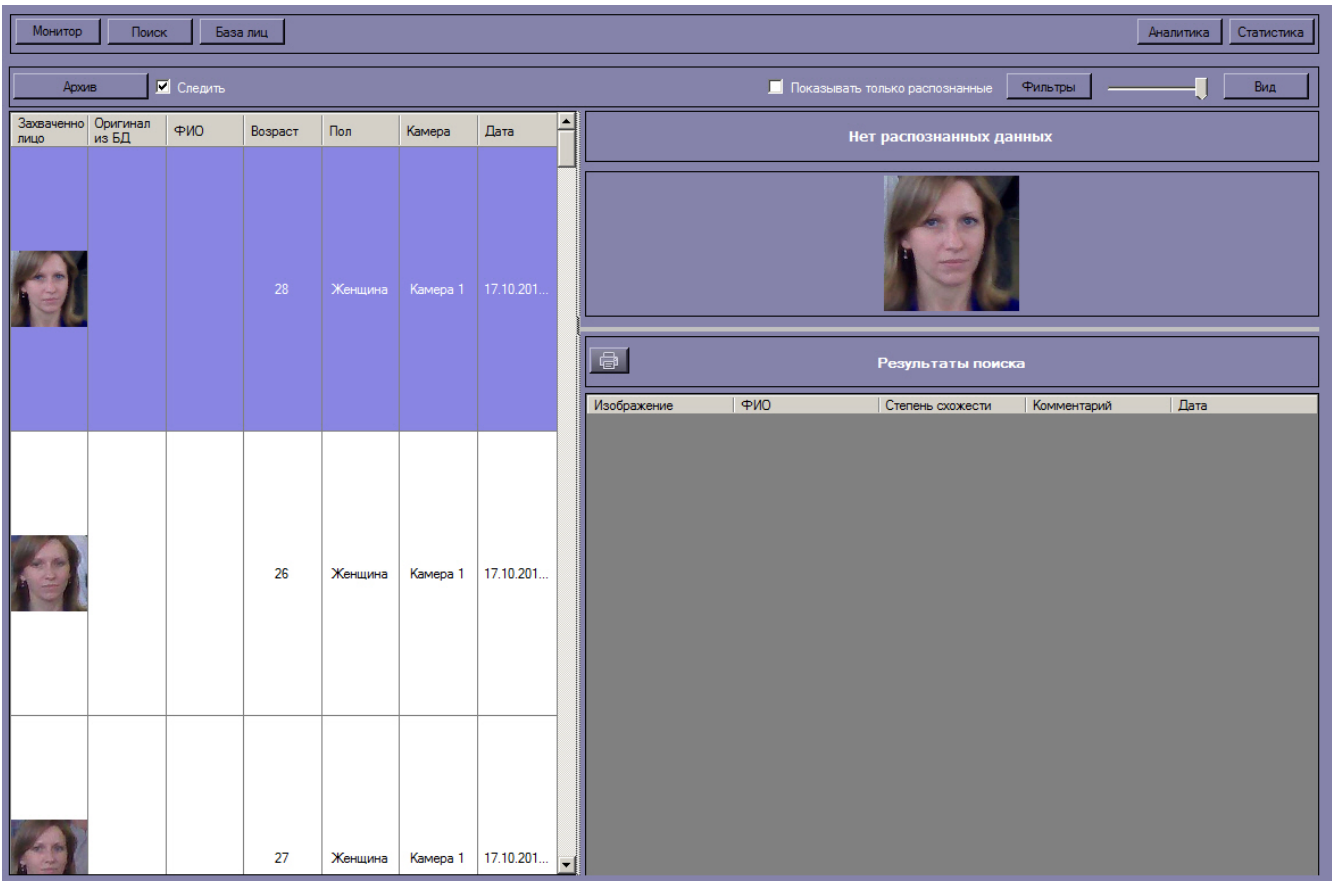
Монитор Поиск База лиц

Аналитика Статистика

Архив ☑ Следить

☐ Показывать только распознанные Фильтры Вид

| Захваченное лицо | Оригинал из БД | ФИО | Возраст | Пол | Камера | Дата |
|---|---|---|---|---|---|---|
| | | | 28 | Женщина | Камера 1 | 17.10.201... |
| | | | 26 | Женщина | Камера 1 | 17.10.201... |
| | | | 27 | Женщина | Камера 1 | 17.10.201... |

Нет распознанных данных

Результаты поиска

| Изображение | ФИО | Степень схожести | Комментарий | Дата |
|---|---|---|---|---|